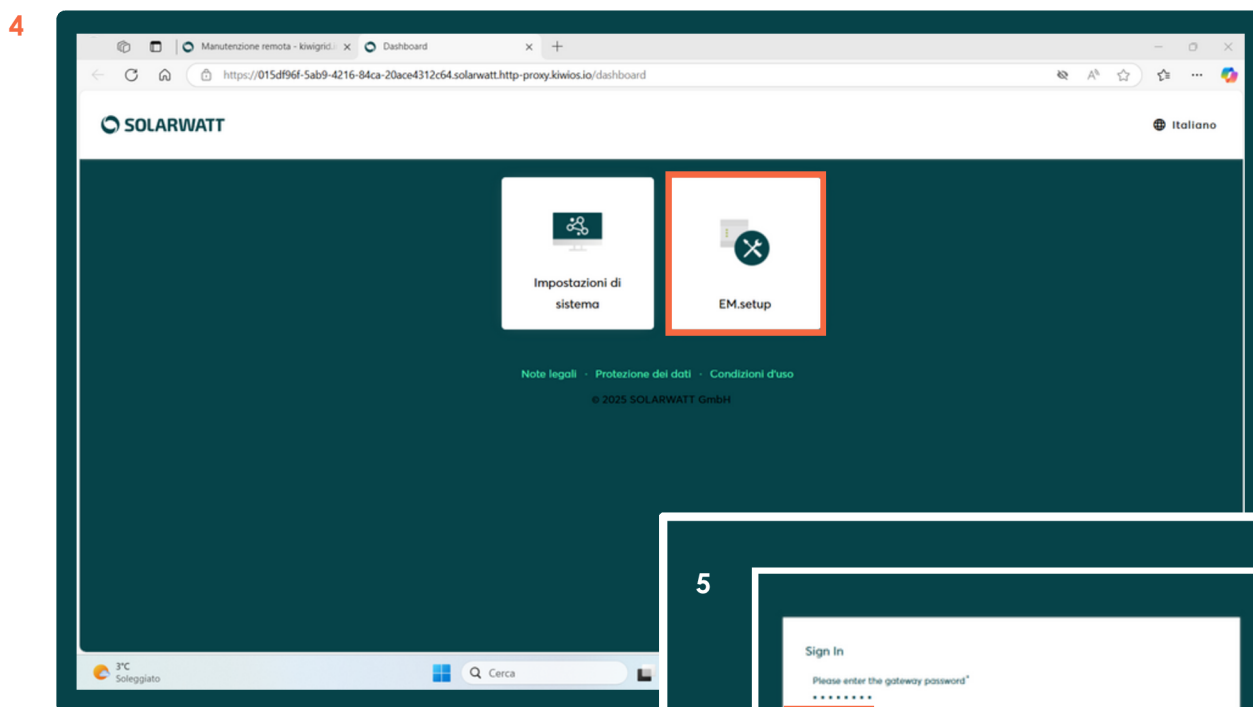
4

Manutenzione remota - kiwigrid.i ×
Dashboard ×
+

https://015df96f-5ab9-4216-84ca-20ace4312c64.solarwatt.http-proxy.kiwios.io/dashboard

SOLARWATT

Italiano

Impostazioni di sistema

EM.setup

Note legali · Protezione dei dati · Condizioni d'uso

© 2025 SOLARWATT GmbH

3°C
Soleggiato

Cerca

5

Sign In

Please enter the gateway password*

••••••••